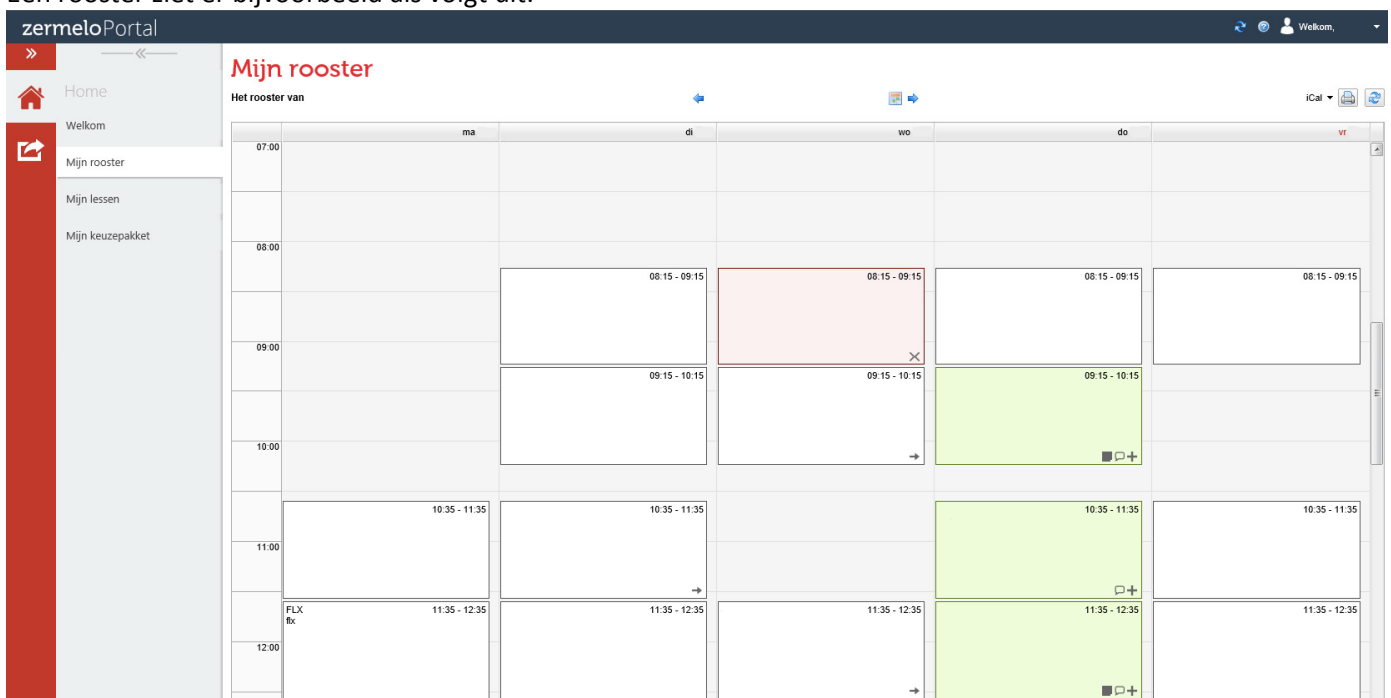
Een rooster ziet er bijvoorbeeld als volgt uit:

zermeloPortal

Welkom,

Home

Welkom

Mijn rooster

Mijn lessen

Mijn keuzepakket

Mijn rooster

Het rooster van

iCal

| | ma | di | wo | do | vr |
|---|---|---|---|---|---|
| 07:00 | | | | | |
| 08:00 | | 08:15 - 09:15 | 08:15 - 09:15 | 08:15 - 09:15 | 08:15 - 09:15 |
| 09:00 | | 09:15 - 10:15 | 09:15 - 10:15 | 09:15 - 10:15 | |
| 10:00 | 10:35 - 11:35 | 10:35 - 11:35 | | 10:35 - 11:35 | 10:35 - 11:35 |
| 11:00 | FLX flx 11:35 - 12:35 | 11:35 - 12:35 | 11:35 - 12:35 | 11:35 - 12:35 | 11:35 - 12:35 |
| 12:00 | | | | | |